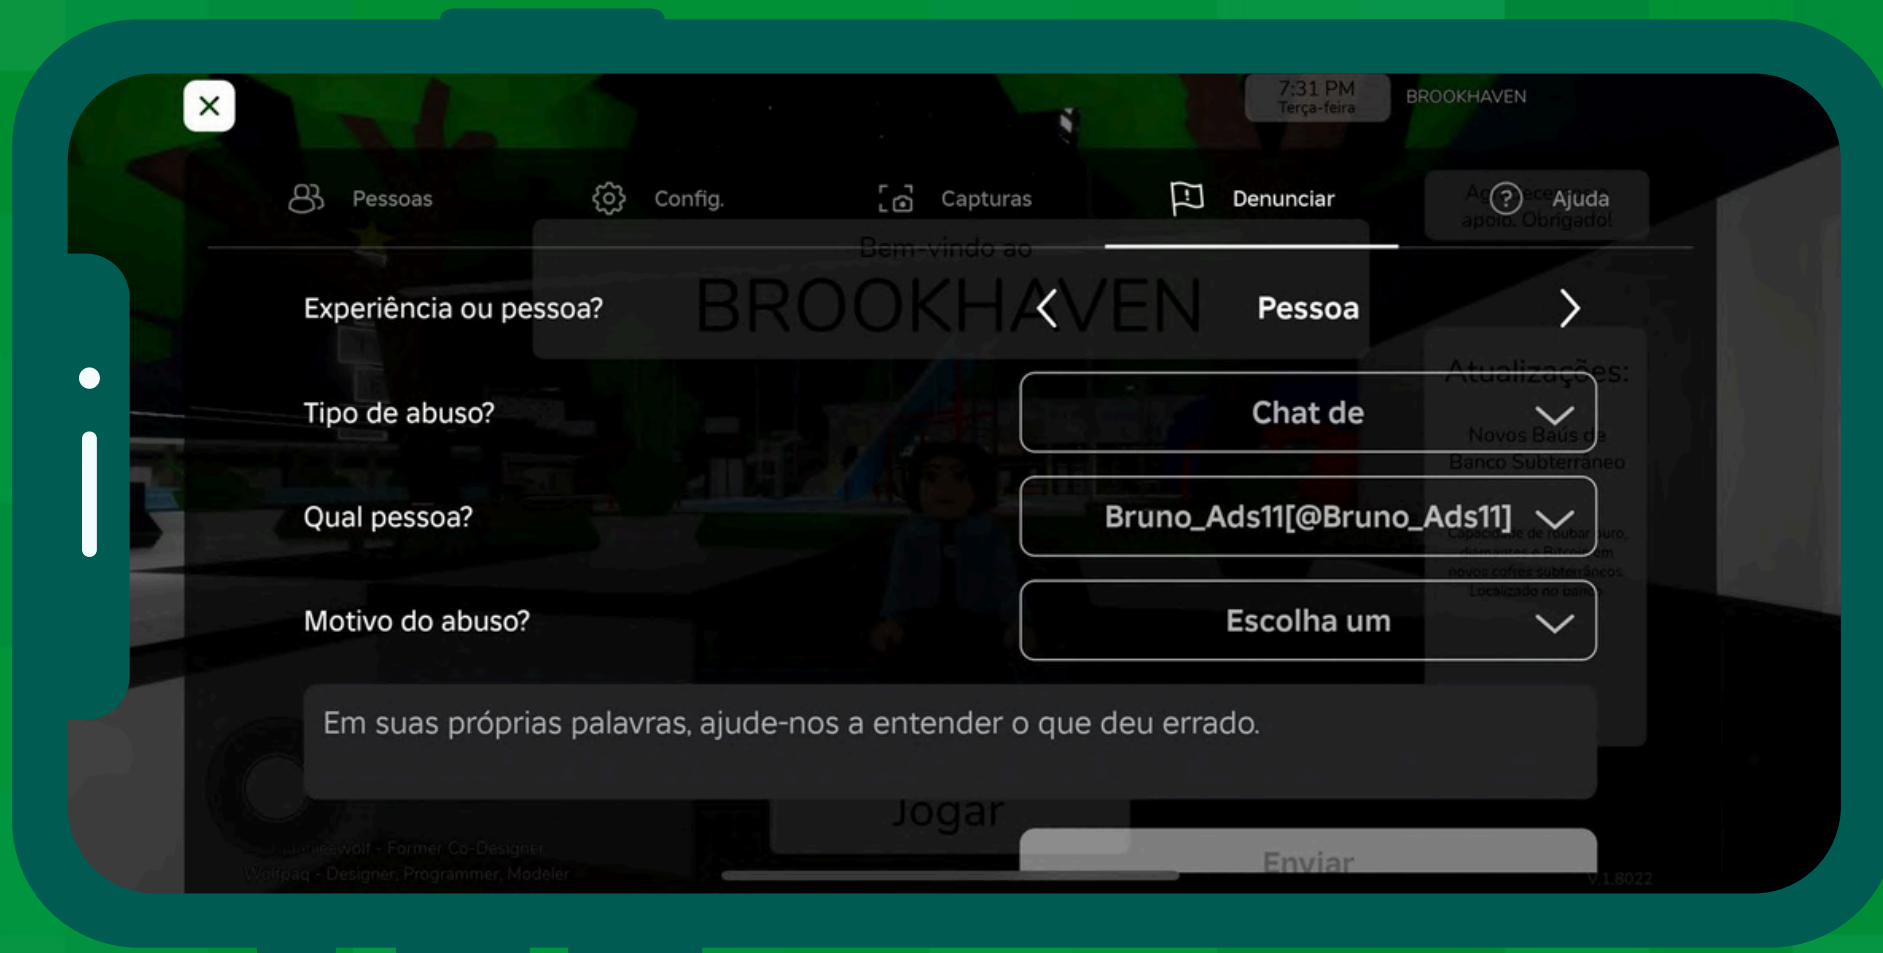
7:31 PM
Terça-feira
BROOKHAVEN

Pessoas
Config.
Capturas
Denunciar
Ajuda

Experiência ou pessoa?
Pessoa

Tipo de abuso?
Chat de

Qual pessoa?
Bruno_Ads11[@Bruno_Ads11]

Motivo do abuso?
Escolha um

Em suas próprias palavras, ajude-nos a entender o que deu errado.

Enviar